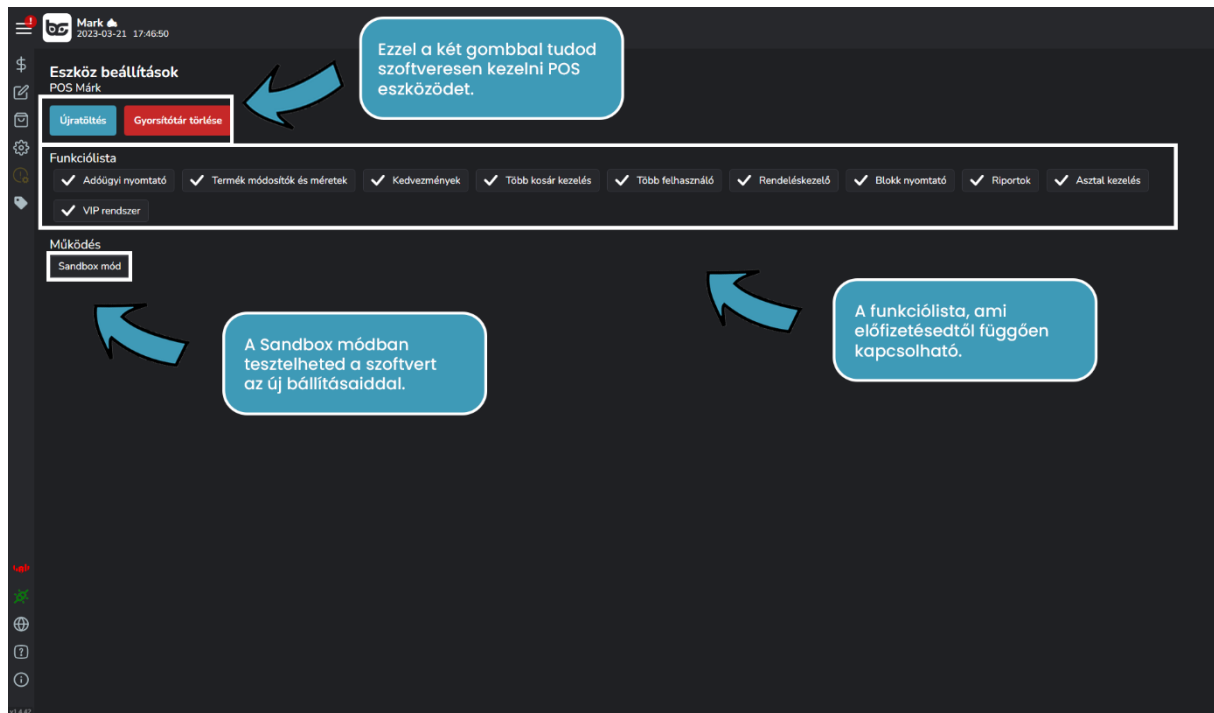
Mark
2023-03-21 17:46:50

Eszköz beállítások
POS Márk

Újratöltés
Gyorsítótár törlése

Ezzel a két gombbal tudod szoftveresen kezelni POS eszközödet.

Funkciólista
Adóügyi nyomtató
Termék módosítók és méretek
Kedvezmények
Több kosár kezelés
Több felhasználó
Rendeléskezelő
Blokk nyomtató
Riportok
Asztal kezelés
VIP rendszer

Működés
Sandbox mód

A funkciólista, ami előfizetésedtől függően kapcsolható.

A Sandbox módban tesztelheted a szoftvert az új bállításaiddal.